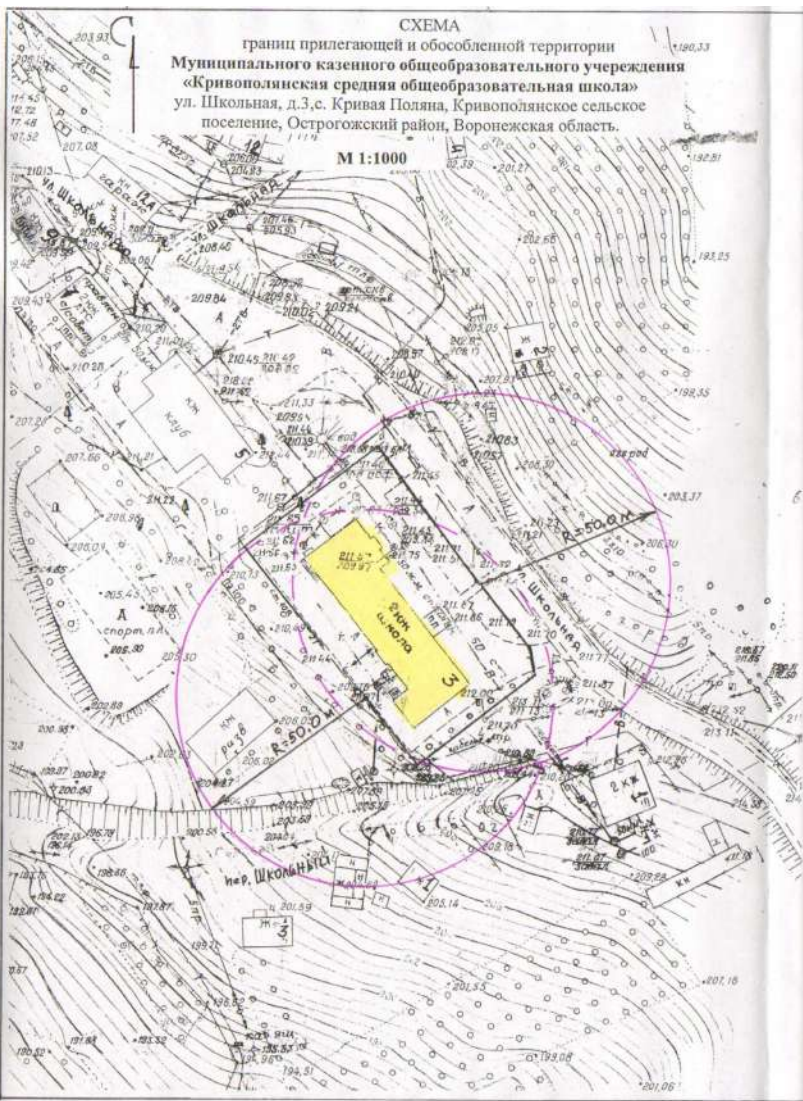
СХЕМА
границ прилегающей и обособленной территории
Муниципального казенного общеобразовательного учереждения
«Кривополянская средняя общеобразовательная школа»
ул. Школьная, д.3,с. Кривая Поляна, Кривополянское сельское поселение, Острогожский район, Воронежская область.

М 1:1000

ул. Школьная
ул. Школьная
клуб
КН
спорт. пл.
А
КН
рихо
R=50.0 м
R=50.0 м
2КН
школа
3
ул. Школьная
2 КЖ
пер. Школьный
Ж
3
КН
203.93
190.33
192.81
193.25
198.35
203.37
207.08
207.20
207.66
206.96
206.09
205.43
205.30
202.88
200.95
200.63
199.87
198.46
195.79
193.87
192.61
191.63
190.52
193.32
195.53
194.51
199.08
201.06
207.16
201.55
205.14
201.59
209.99
211.56
211.84
211.67
211.47
209.97
211.53
211.51
211.66
211.70
211.77
212.00
209.84
210.21
211.45
211.49
211.33
211.44
210.39
211.83
206.30
206.10
205.03
207.93
211.27
202.56
202.39